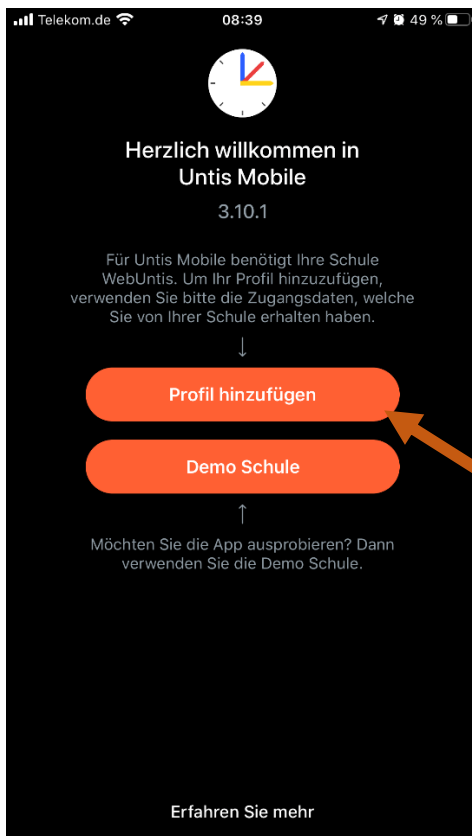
Telekom.de 08:39 49 %

Herzlich willkommen in Untis Mobile

3.10.1

Für Untis Mobile benötigt Ihre Schule WebUntis. Um Ihr Profil hinzuzufügen, verwenden Sie bitte die Zugangsdaten, welche Sie von Ihrer Schule erhalten haben.

↓

Profil hinzufügen

Demo Schule

↑

Möchten Sie die App ausprobieren? Dann verwenden Sie die Demo Schule.

Erfahren Sie mehr